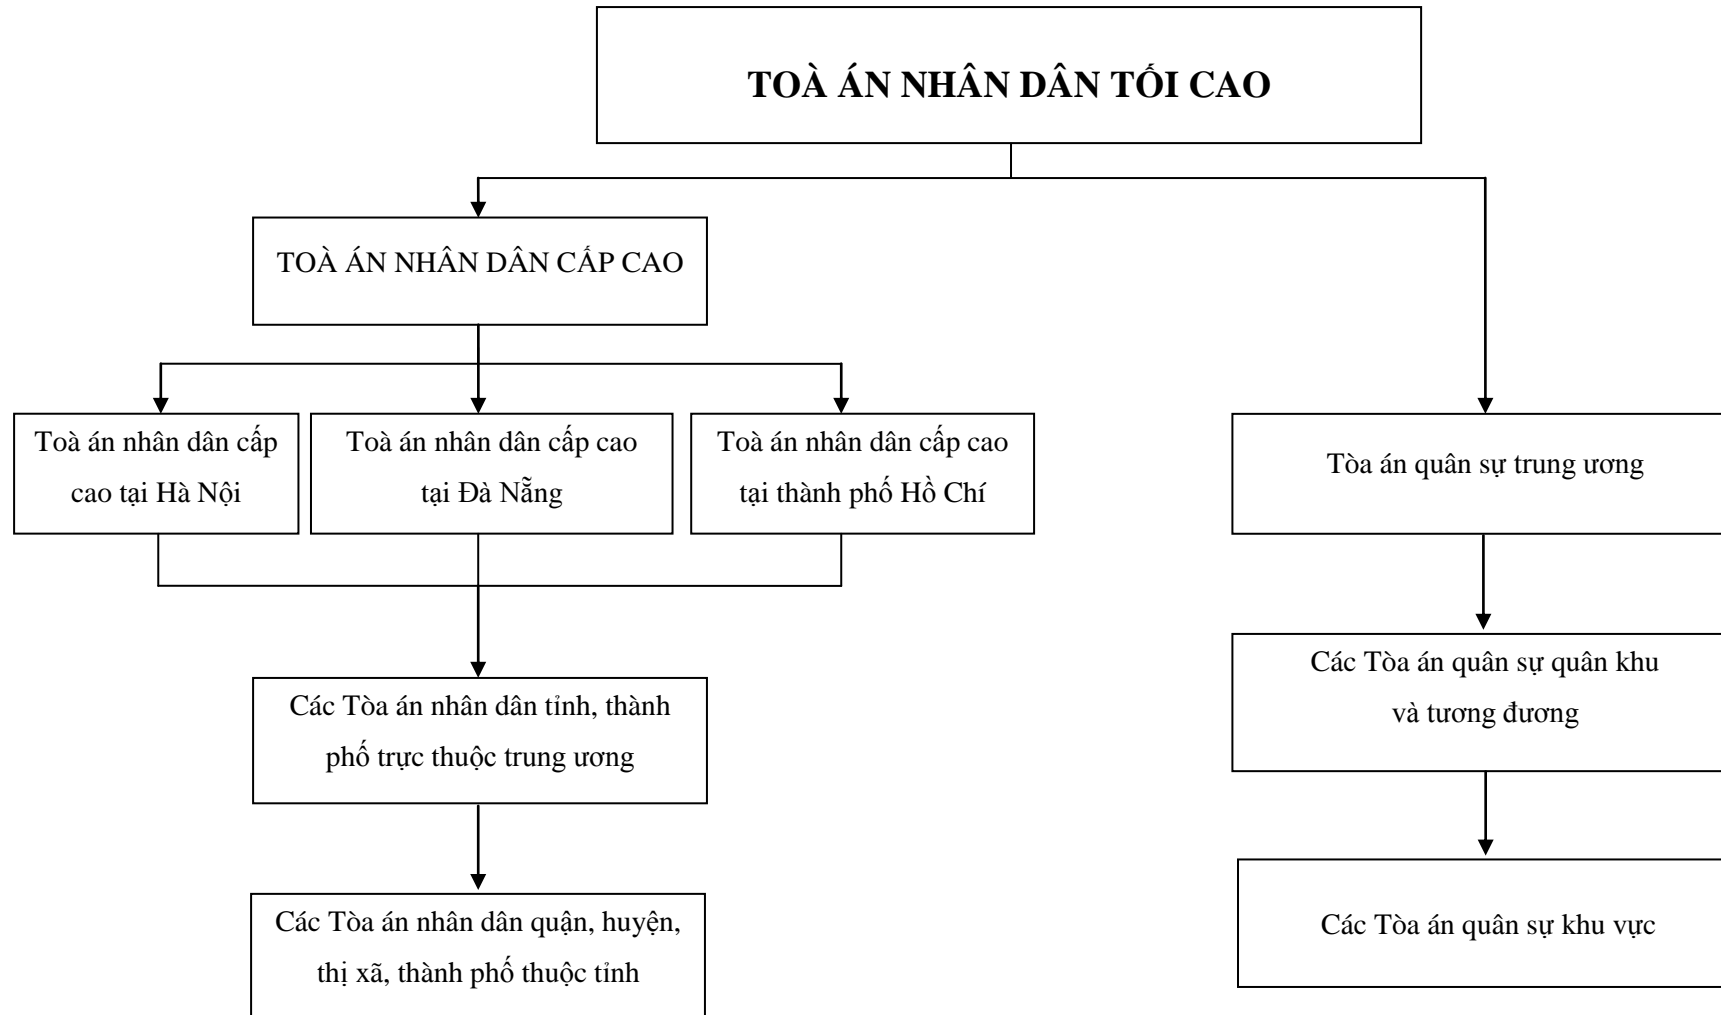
TOÀ ÁN NHÂN DÂN TỐI CAO

TOÀ ÁN NHÂN DÂN CẤP CAO

Toà án nhân dân cấp cao tại Hà Nội

Toà án nhân dân cấp cao tại Đà Nẵng

Toà án nhân dân cấp cao tại thành phố Hồ Chí

Các Tòa án nhân dân tỉnh, thành phố trực thuộc trung ương

Các Tòa án nhân dân quận, huyện, thị xã, thành phố thuộc tỉnh

Tòa án quân sự trung ương

Các Tòa án quân sự quân khu và tương đương

Các Tòa án quân sự khu vực